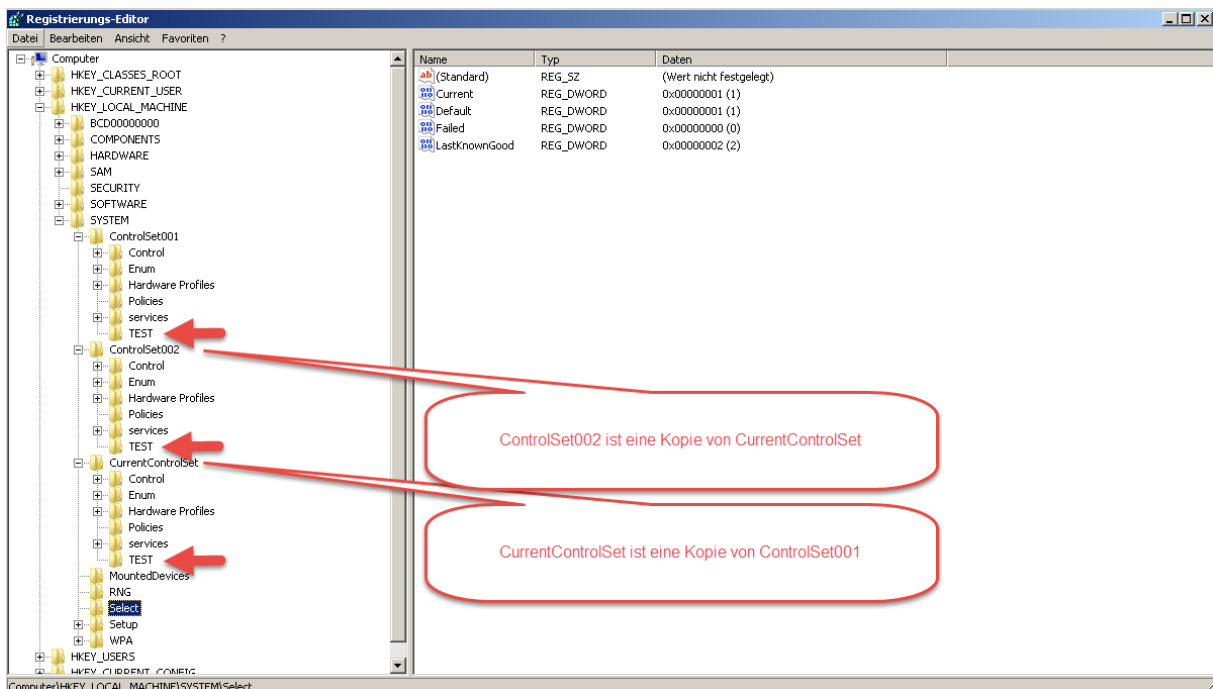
Registrierungs-Editor
Datei Bearbeiten Ansicht Favoriten ?

Computer
HKEY_CLASSES_ROOT
HKEY_CURRENT_USER
HKEY_LOCAL_MACHINE
BCD00000000
COMPONENTS
HARDWARE
SAM
SECURITY
SOFTWARE
SYSTEM
ControlSet001
Control
Enum
Hardware Profiles
Policies
services
TEST
ControlSet002
Control
Enum
Hardware Profiles
Policies
services
TEST
CurrentControlSet
Control
Enum
Hardware Profiles
Policies
services
TEST
MountedDevices
RNG
Select
Setup
WPA
HKEY_USERS
HKEY_CURRENT_CONFIG

| Name | Typ | Daten |
|---|---|---|
| (Standard) | REG_SZ | (Wert nicht festgelegt) |
| Current | REG_DWORD | 0x00000001 (1) |
| Default | REG_DWORD | 0x00000001 (1) |
| Failed | REG_DWORD | 0x00000000 (0) |
| LastKnownGood | REG_DWORD | 0x00000002 (2) |

ControlSet002 ist eine Kopie von CurrentControlSet

CurrentControlSet ist eine Kopie von ControlSet001

Computer\HKEY_LOCAL_MACHINE\SYSTEM\Select